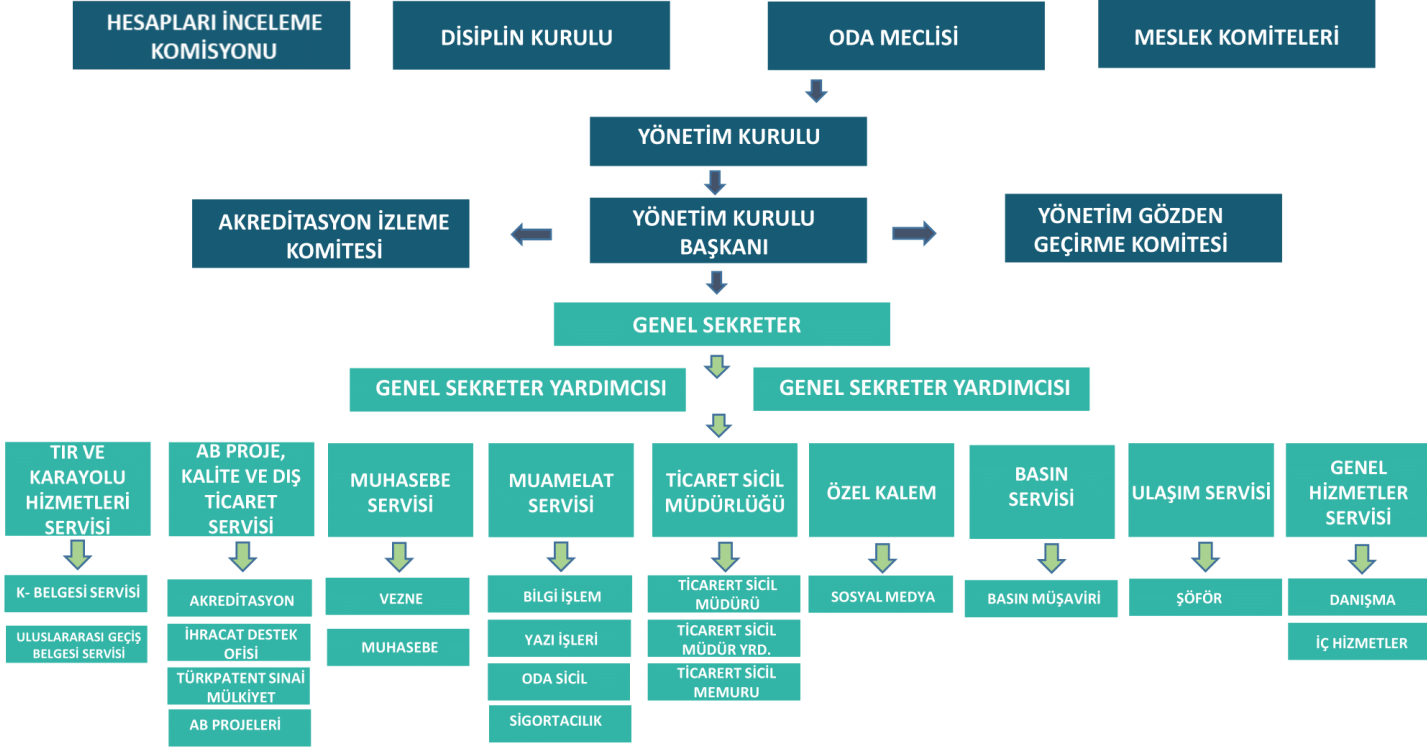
HESAPLARI İNCELEME KOMİSYONU

DİSİPLİN KURULU

ODA MECLİSİ

MESLEK KOMİTELERİ

YÖNETİM KURULU

AKREDİTASYON İZLEME KOMİTESİ

YÖNETİM KURULU BAŞKANI

YÖNETİM GÖZDEN GEÇİRME KOMİTESİ

GENEL SEKRETER

GENEL SEKRETER YARDIMCISI

GENEL SEKRETER YARDIMCISI

TIR VE KARAYOLU HİZMETLERİ SERVİSİ

K- BELGESİ SERVİSİ

ULUSLARARASI GEÇİŞ BELGESİ SERVİSİ

AB PROJE, KALİTE VE DIŞ TİCARET SERVİSİ

AKREDİTASYON

İHRACAT DESTEK OFİSİ

TÜRKPATENT SINAİ MÜLKİYET

AB PROJELERİ

MUHASEBE SERVİSİ

VEZNE

MUHASEBE

MUAMELAT SERVİSİ

BİLGİ İŞLEM

YAZI İŞLERİ

ODA SİCİL

SİGORTACILIK

TİCARET SİCİL MÜDÜRLÜĞÜ

TİCARERT SİCİL MÜDÜRÜ

TİCARERT SİCİL MÜDÜR YRD.

TİCARERT SİCİL MEMURU

ÖZEL KALEM

SOSYAL MEDYA

BASIN SERVİSİ

BASIN MÜŞAVİRİ

ULAŞIM SERVİSİ

ŞÖFÖR

GENEL HİZMETLER SERVİSİ

DANIŞMA

İÇ HİZMETLER